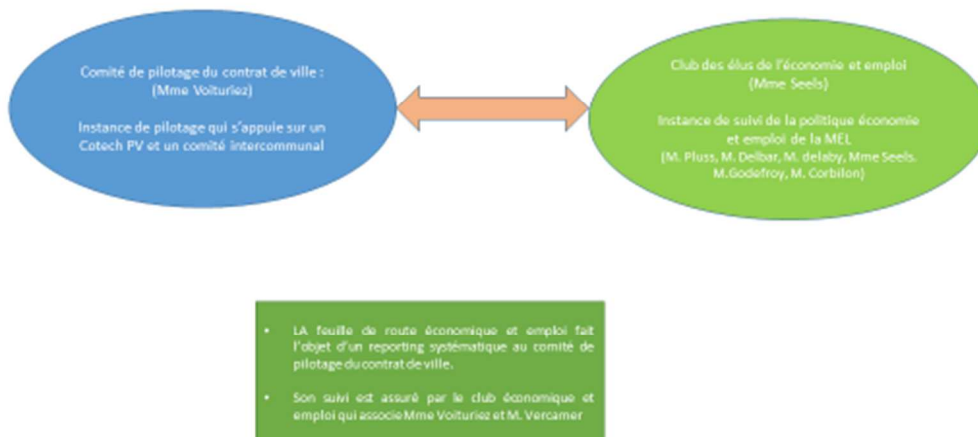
Comité de pilotage du contrat de ville :
(Mme Voituriez)

Instance de pilotage qui s'appuie sur un Cotech PV et un comité intercommunal

Club des élus de l'économie et emploi
(Mme Seels)

Instance de suivi de la politique économie et emploi de la MEL
(M. Pluss, M. Delbar, M. delaby, Mme Seels. M.Godefroy, M. Corbilon)

- LA feuille de route économique et emploi fait l'objet d'un reporting systématique au comité de pilotage du contrat de ville.
- Son suivi est assuré par le club économique et emploi qui associe Mme Voituriez et M. Vercamer